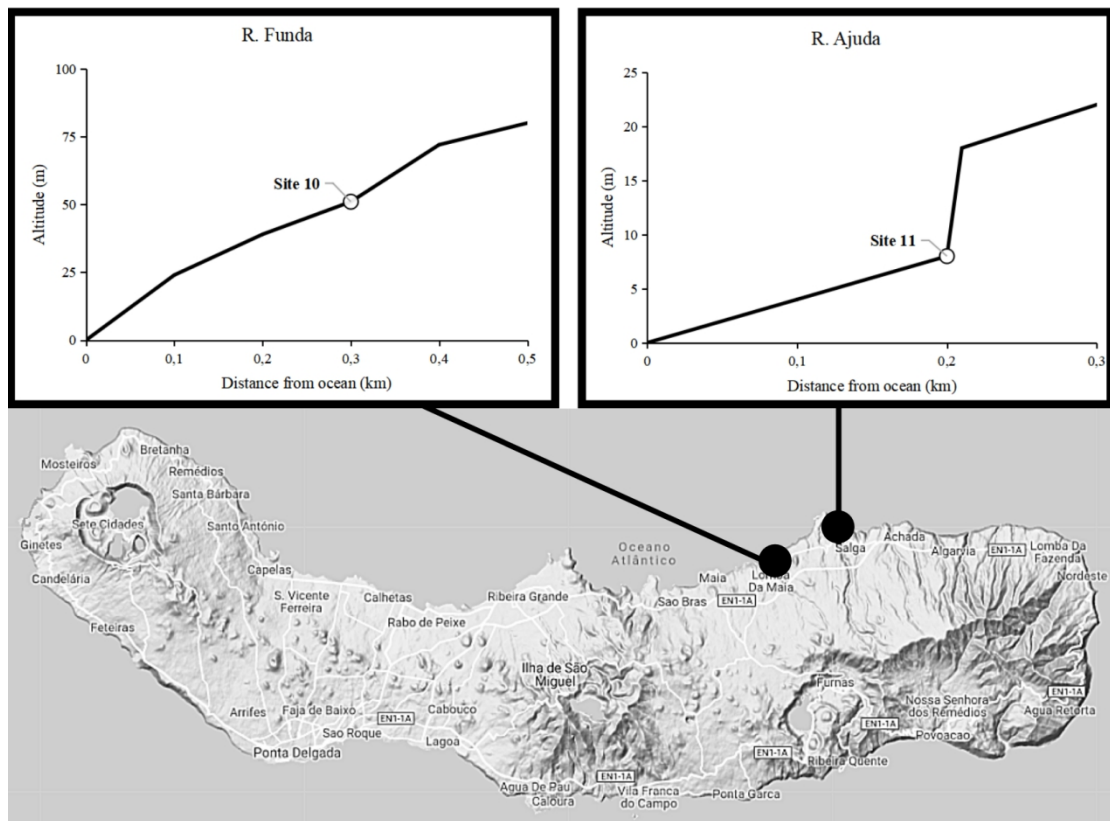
R. Funda

100
75
50
25
0
Altitude (m)
Site 10
0
0,1
0,2
0,3
0,4
0,5
Distance from ocean (km)

R. Ajuda

25
20
15
10
5
0
Altitude (m)
Site 11
0
0,1
0,2
0,3
Distance from ocean (km)

Mosteiros
Bretanha
Remédios
Santa Bárbara
Sete Cidades
Santo António
Ginetes
Candelária
Capelas
Feteiras
S. Vicente Ferreira
Calhetas
Rabo de Peixe
Ribeira Grande
Oceano Atlântico
Maia
Lomba Da Maia
Salga
Achada
Algarvia
EN1-1A
Lomba Da Fazenda
Nordeste
Sao Bras
EN1-1A
Ilha de São Miguel
Arrifes
Faja de Baixo
EN1-1A
Cabouco
Sao Roque
Lagoa
Ponta Delgada
Furnas
Nossa Senhora dos Remédios
EN1-1A
EN1-1A
Agua Retorta
Povoacao
EN1-1A
Ribeira Quente
EN1-1A
Agua De Pau
Caloura
Vila Franca do Campo
Ponta Garca